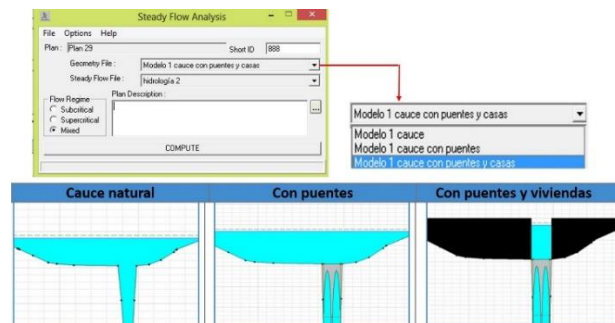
Steady Flow Analysis

File Options Help

Plan : Plan 29

Short ID 888

Geometry File : Modelo 1 cauce con puentes y casas

Steady Flow File : hidrología 2

Flow Regime
Subcritical
Supercritical
Mixed

Plan Description :

...

COMPUTE

Modelo 1 cauce con puentes y casas

Modelo 1 cauce
Modelo 1 cauce con puentes
Modelo 1 cauce con puentes y casas

Cauce natural

Con puentes

Con puentes y viviendas